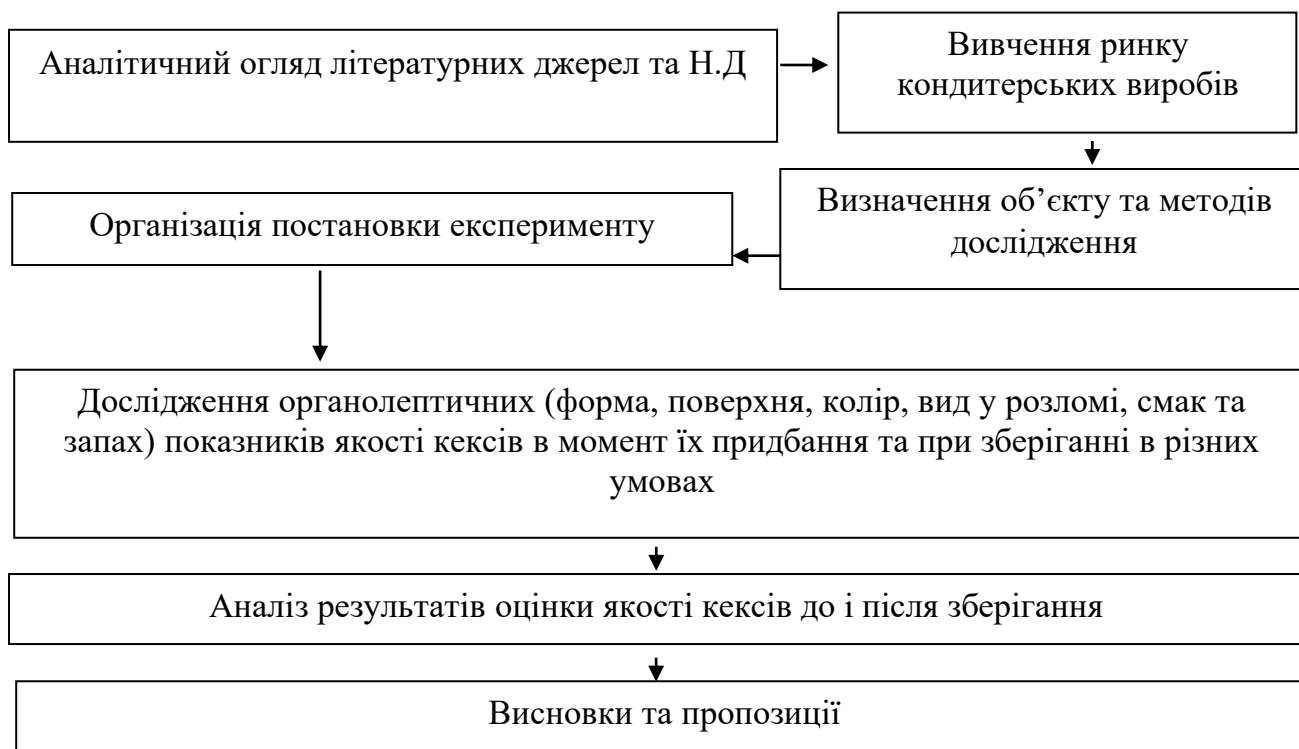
Аналітичний огляд літературних джерел та Н.Д

Вивчення ринку кондитерських виробів

Визначення об’єкту та методів дослідження

Організація постановки експерименту

Дослідження органолептичних (форма, поверхня, колір, вид у розломі, смак та запах) показників якості кексів в момент їх придбання та при зберіганні в різних умовах

Аналіз результатів оцінки якості кексів до і після зберігання

Висновки та пропозиції